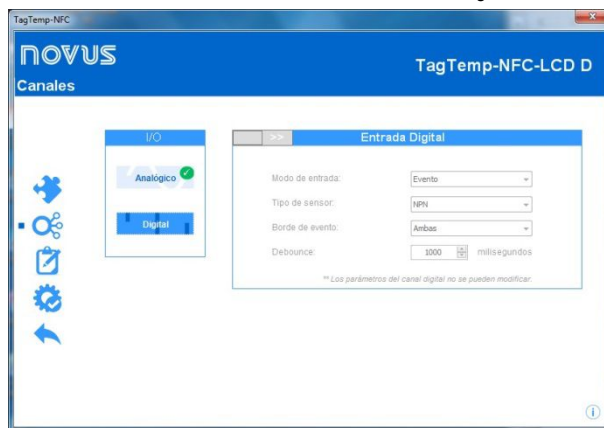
TagTemp-NFC

NOVUS
Canales

TagTemp-NFC-LCD D

I/O

Analógico

Digital

>>

Entrada Digital

Modo de entrada: Evento

Tipo de sensor: NPN

Borde de evento: Ambas

Debounce: 1000 milisegundos

** Los parámetros del canal digital no se pueden modificar.